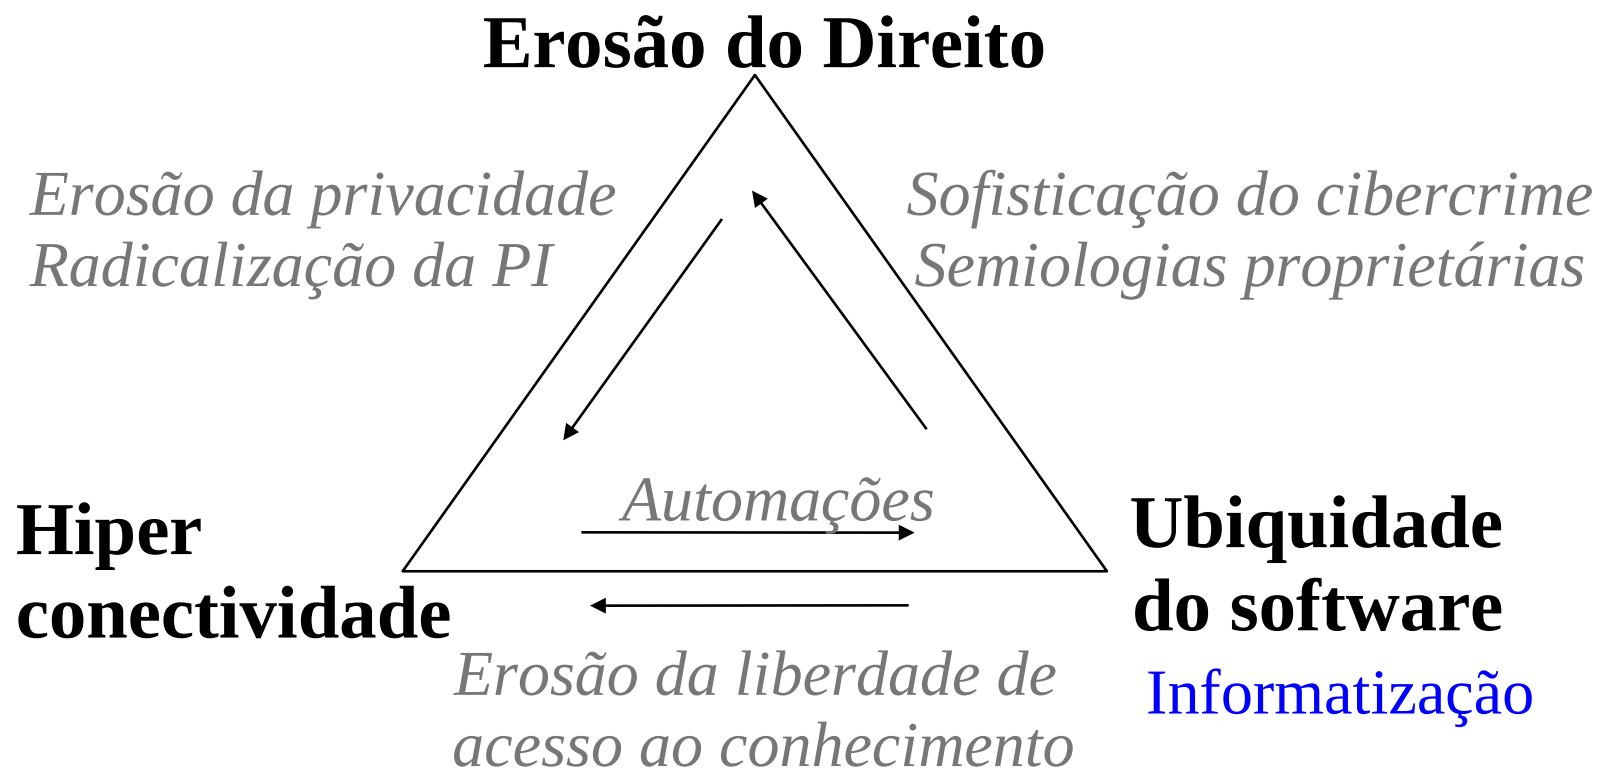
Erosão do Direito

Erosão da privacidade
Radicalização da PI

Sofisticação do cibercrime
Semiologias proprietárias

Automações

Hiper
conectividade

Ubiquidade
do software

Informatização

Erosão da liberdade de
acesso ao conhecimento